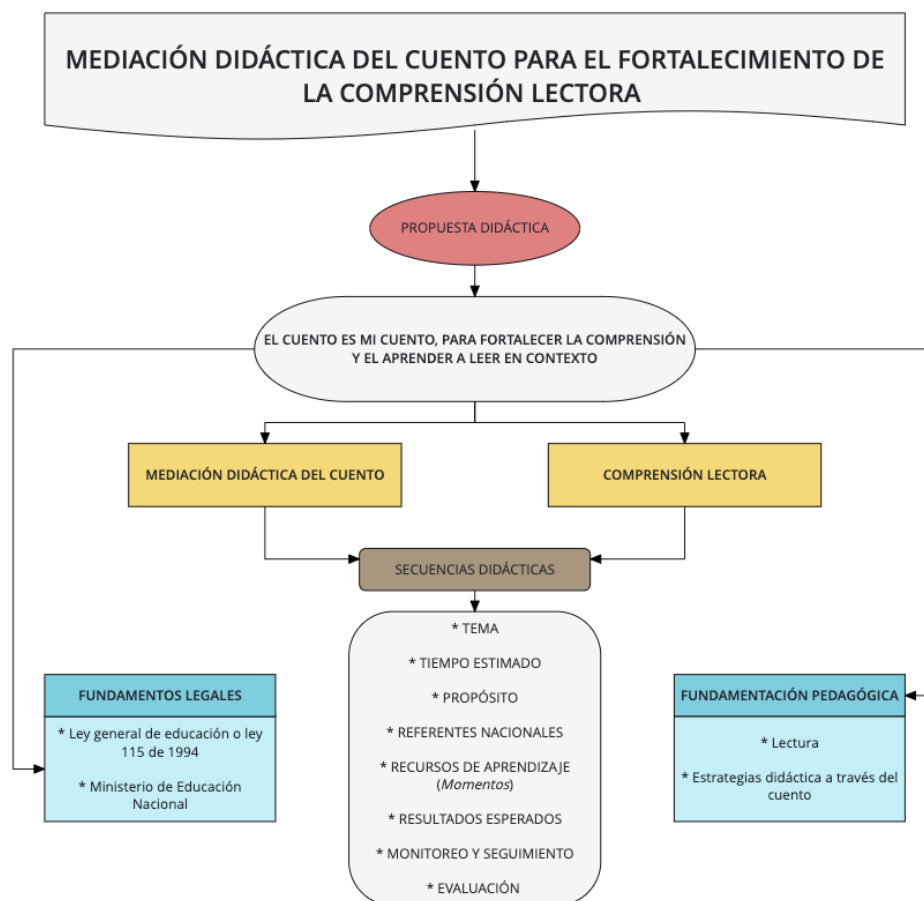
MEDIACIÓN DIDÁCTICA DEL CUENTO PARA EL FORTALECIMIENTO DE LA COMPRENSIÓN LECTORA

PROPUESTA DIDÁCTICA

EL CUENTO ES MI CUENTO, PARA FORTALECER LA COMPRENSIÓN Y EL APRENDER A LEER EN CONTEXTO

MEDIACIÓN DIDÁCTICA DEL CUENTO

COMPRENSIÓN LECTORA

SECUENCIAS DIDÁCTICAS

* TEMA

* TIEMPO ESTIMADO

* PROPÓSITO

* REFERENTES NACIONALES

* RECURSOS DE APRENDIZAJE (*Momentos*)

* RESULTADOS ESPERADOS

* MONITOREO Y SEGUIMIENTO

* EVALUACIÓN

FUNDAMENTOS LEGALES

* Ley general de educación o ley 115 de 1994

* Ministerio de Educación Nacional

FUNDAMENTACIÓN PEDAGÓGICA

* Lectura

* Estrategias didáctica a través del cuento